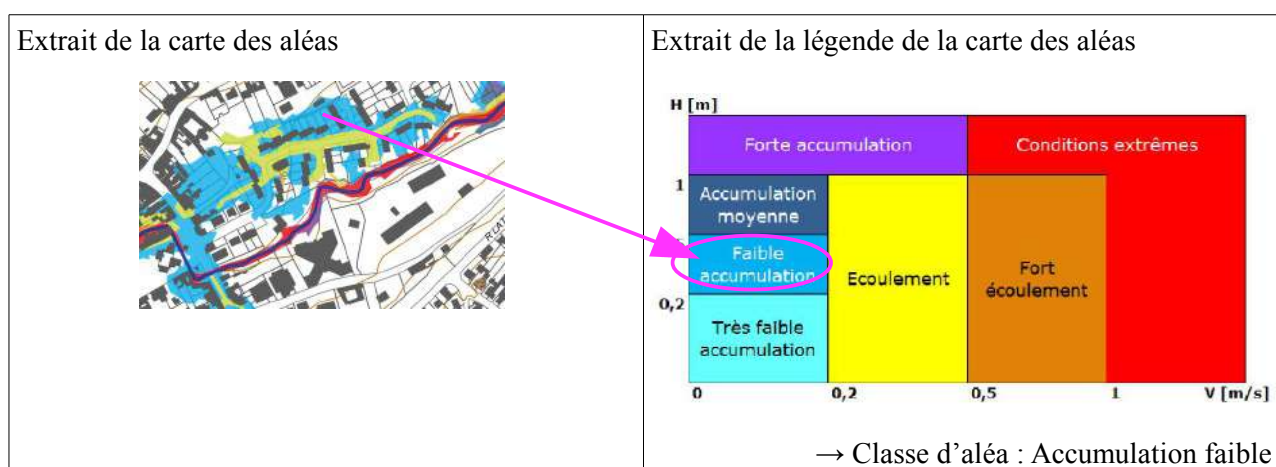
| Extrait de la carte des aléas | Extrait de la légende de la carte des aléas |
|---|---|
| | H [m] Forte accumulation, Conditions extrêmes, 1, Accumulation moyenne, Faible accumulation, Ecoulement, Fort écoulement, 0,2, Très faible accumulation, 0, 0,2, 0,5, 1, V [m/s] |
| | → Classe d'aléa : Accumulation faible |